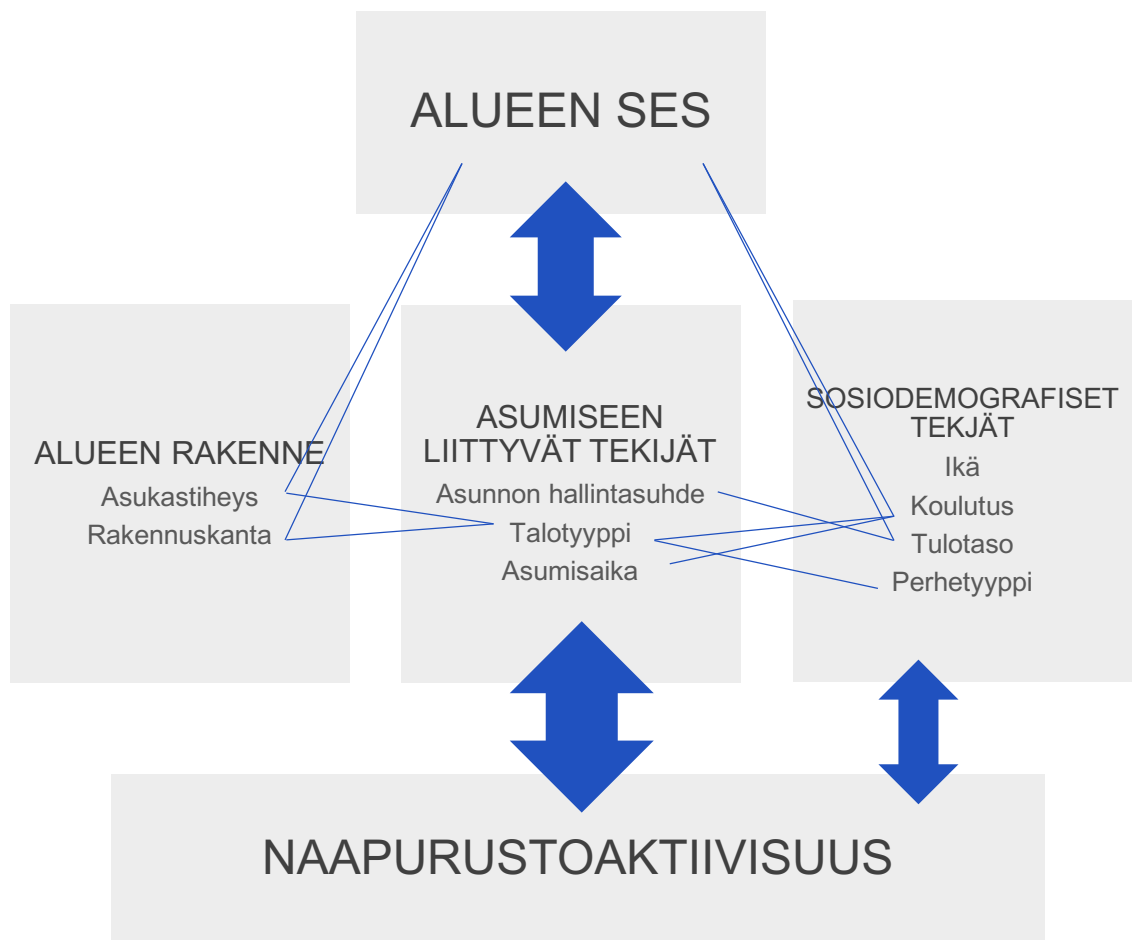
ALUEEN SES

ALUEEN RAKENNE
Asukastiheys
Rakennuskanta

ASUMISEEN LIITTYVÄT TEKIJÄT
Asunnon hallintasuhde
Talotyyppi
Asumisaika

SOSIODEMOGRAFISET TEKJÄT
Ikä
Koulutus
Tulotaso
Perhetyyppi

NAAPURUSTOAKTIIVISUUS